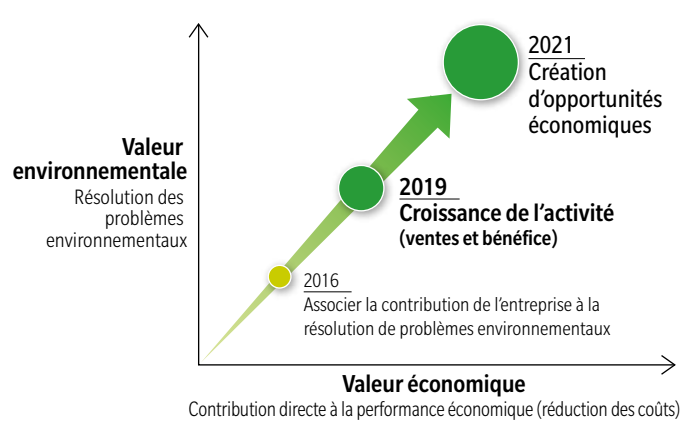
Valeur environnementale
Résolution des problèmes environnementaux

2021
Création d’opportunités économiques

2019
Croissance de l’activité
(ventes et bénéfice)

2016
Associer la contribution de l’entreprise à la résolution de problèmes environnementaux

Valeur économique
Contribution directe à la performance économique (réduction des coûts)